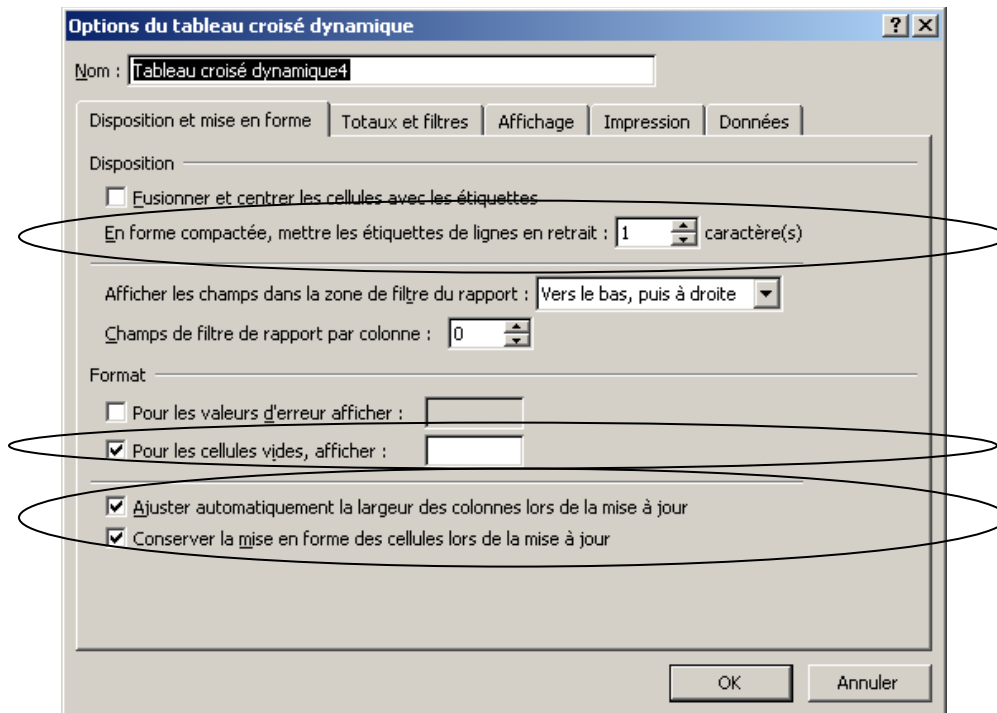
Options du tableau croisé dynamique

? X

Nom : Tableau croisé dynamique4

Disposition et mise en forme | Totaux et filtres | Affichage | Impression | Données

Disposition

Fusionner et centrer les cellules avec les étiquettes

En forme compactée, mettre les étiquettes de lignes en retrait : 1 caractère(s)

Afficher les champs dans la zone de filtre du rapport : Vers le bas, puis à droite

Champs de filtre de rapport par colonne : 0

Format

Pour les valeurs d'erreur afficher :

Pour les cellules vides, afficher :

Ajuster automatiquement la largeur des colonnes lors de la mise à jour

Conserver la mise en forme des cellules lors de la mise à jour

OK

Annuler